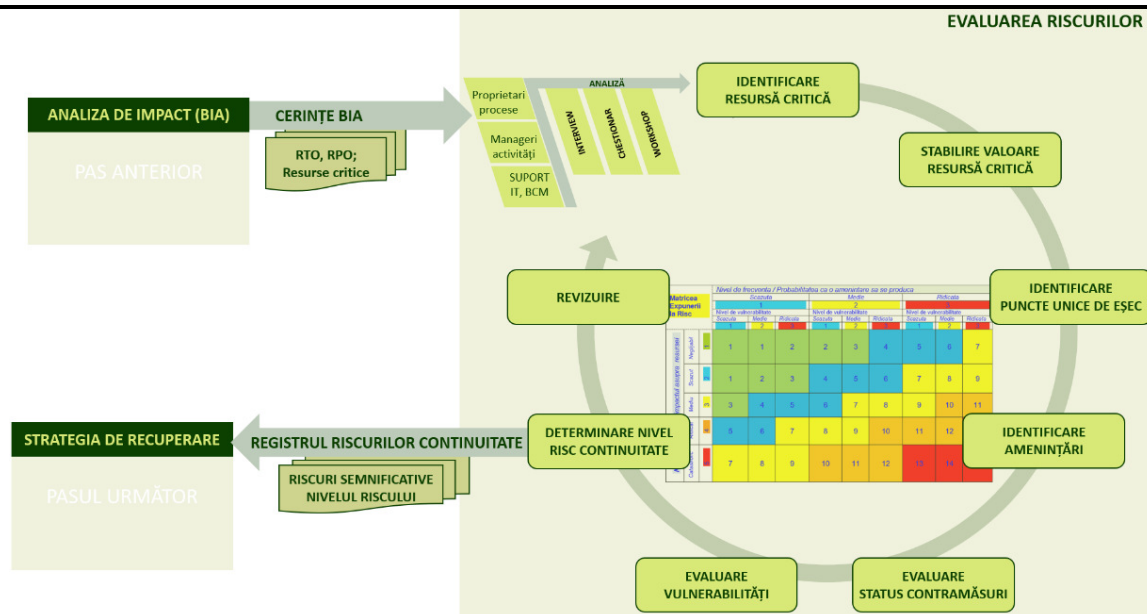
EVALUAREA RISCURILOR

ANALIZA DE IMPACT (BIA)

PAS ANTERIOR

CERINȚE BIA

RTO, RPO; Resurse critice

Proprietari procese

Manageri activități

SUPORT IT, BCM

ANALIZĂ

INTERVIEW

CHESTIONAR

WORKSHOP

IDENTIFICARE RESURSĂ CRITICĂ

STABILIRE VALOARE RESURSĂ CRITICĂ

IDENTIFICARE PUNCTE UNICE DE EȘEC

IDENTIFICARE AMENINȚĂRI

EVALUARE STATUS CONTRAMĂSURI

EVALUARE VULNERABILITĂȚI

DETERMINARE NIVEL RISC CONTINUITATE

REVIZUIRE

STRATEGIA DE RECUPERARE

PASUL URMĂTOR

REGISTRUL RISCURILOR CONTINUITATE

RISCURI SEMNIFICATIVE NIVELUL RISCULUI

Matricea Expunerii la Risc

Nivel de frecventa / Probabilitatea ca o amenintare sa se produca

| | Scazuta 1 | | | Medie 2 | | | Ridicata 3 | | |
|---|---|---|---|---|---|---|---|---|---|
| | Scazuta 1 | Medie 2 | Ridicata 3 | Scazuta 1 | Medie 2 | Ridicata 3 | Scazuta 1 | Medie 2 | Ridicata 3 |
| Neglijabil | 1 | 1 | 2 | 2 | 3 | 4 | 5 | 6 | 7 |
| Scazut | 1 | 2 | 3 | 4 | 5 | 6 | 7 | 8 | 9 |
| Mediu | 3 | 4 | 5 | 6 | 7 | 8 | 9 | 10 | 11 |
| Ridicat | 5 | 6 | 7 | 8 | 9 | 10 | 11 | 12 | |
| Catastrofic | 7 | 8 | 9 | 10 | 11 | 12 | 13 | 14 | |